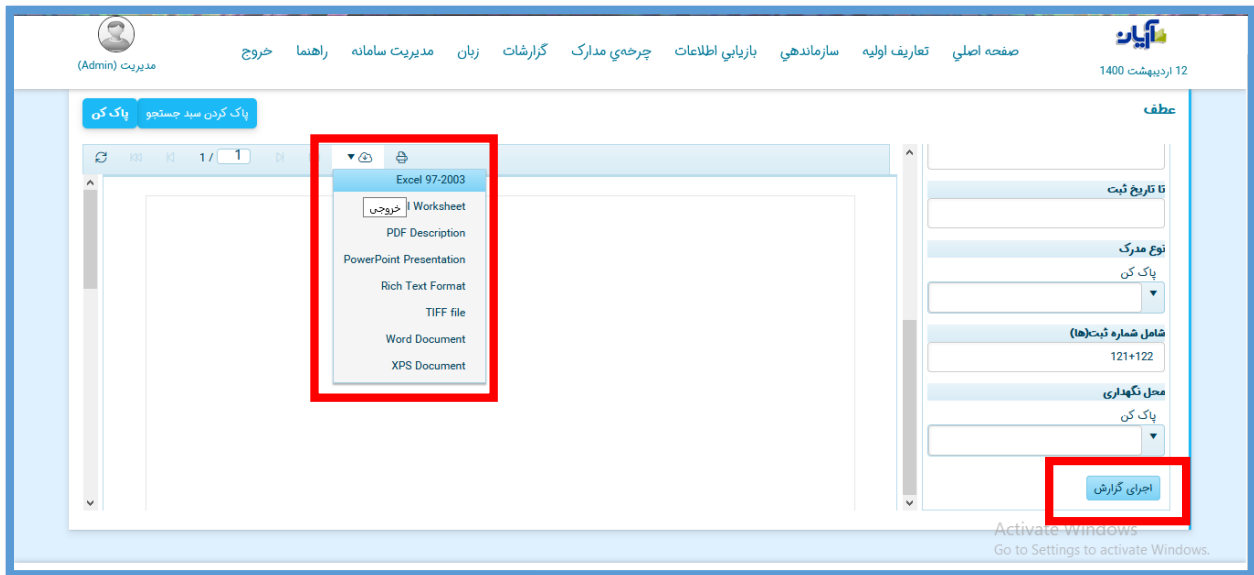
آیان
12 اردیبهشت 1400

صفحه اصلي تعاريف اوليه سازماندهي بازيابي اطلاعات چرخه‌ي مدارک گزارشات زبان مديريت سامانه راهنما خروج

مديريت (Admin)

عطف

پاک کردن سبد جستجو پاک کن

1 / 1

Excel 97-2003
خروجی l Worksheet
PDF Description
PowerPoint Presentation
Rich Text Format
TIFF file
Word Document
XPS Document

تا تاریخ ثبت

نوع مدرک
پاک کن

شامل شماره ثبت(ها)
121+122

محل نگهداری
پاک کن

اجرای گزارش

Activate Windows
Go to Settings to activate Windows.